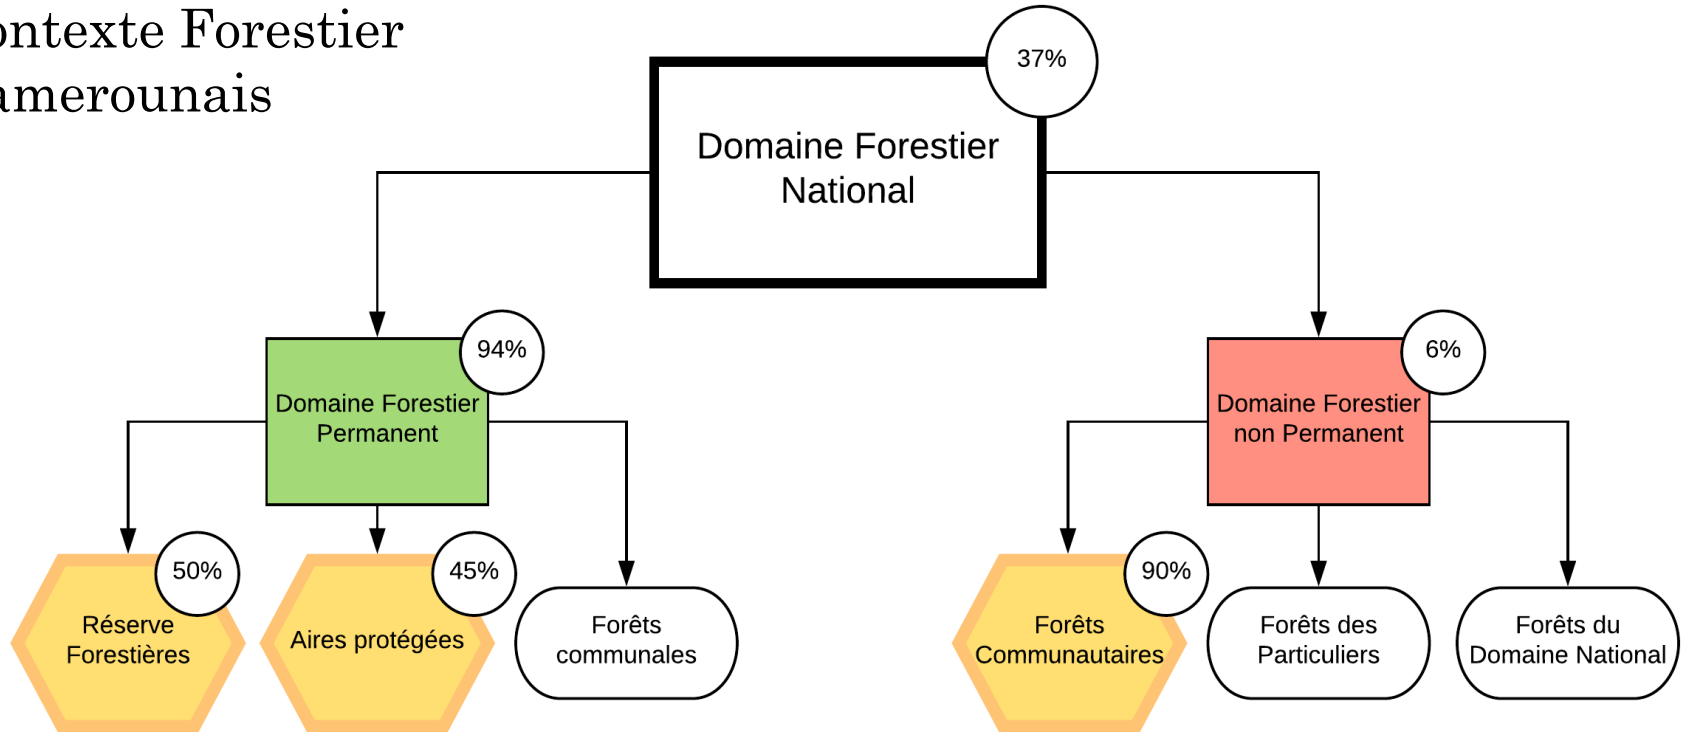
ontexte Forestier
amerounais

37%
Domaine Forestier National

94%
Domaine Forestier Permanent

6%
Domaine Forestier non Permanent

50%
Réserve Forestières

45%
Aires protégées

Forêts communales

90%
Forêts Communautaires

Forêts des Particuliers

Forêts du Domaine National